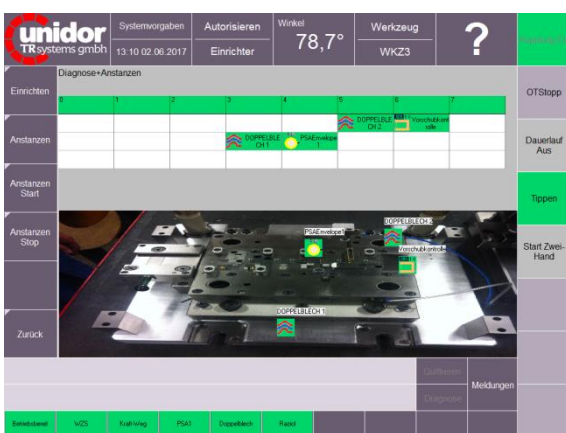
unidor
TR systems gmbh

Systemvorgaben
13:10 02.06.2017

Autorisieren
Einrichter

Winkel
78,7°

Werkzeug
WKZ3

?

Diagnose+Anstanzen

Einrichten

Anstanzen

Anstanzen Start

Anstanzen Stop

Zurück

| 0 | 1 | 2 | 3 | 4 | 5 | 6 | 7 |
|---|---|---|---|---|---|---|---|

DOPPELBLECH 2
Vorschubkontrolle
DOPPELBLECH 1
PSAEnvelope 1

PSAEnvelope1
DOPPELBLECH 2
Vorschubkontroll
DOPPELBLECH 1

OTStopp

Dauerlauf Aus

Tippen

Start Zwei-Hand

Quittieren
Diagnose
Meldungen

Betriebsbereit
WZS
Kraft-Weg
PSA1
Doppelblech
Radial